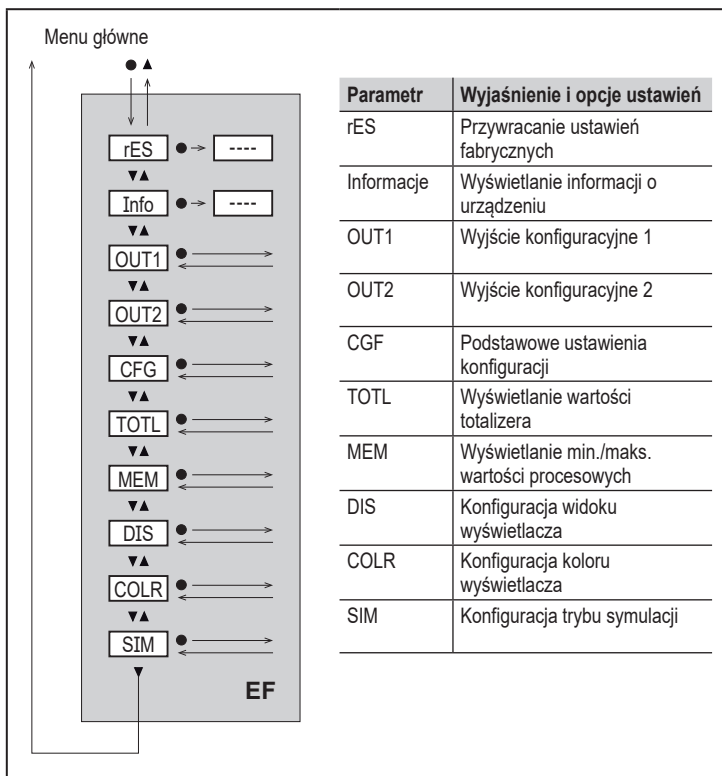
Menu główne

●▲

rES ● → ----
▼▲
Info ● → ----
▼▲
OUT1 ●
▼▲
OUT2 ●
▼▲
CFG ●
▼▲
TOTL ●
▼▲
MEM ●
▼▲
DIS ●
▼▲
COLR ●
▼▲
SIM ●
▼

EF

| Parametr | Wyjaśnienie i opcje ustawień |
|---|---|
| rES | Przywracanie ustawień fabrycznych |
| Informacje | Wyświetlanie informacji o urządzeniu |
| OUT1 | Wyjście konfiguracyjne 1 |
| OUT2 | Wyjście konfiguracyjne 2 |
| CGF | Podstawowe ustawienia konfiguracji |
| TOTL | Wyświetlanie wartości totalizera |
| MEM | Wyświetlanie min./maks. wartości procesowych |
| DIS | Konfiguracja widoku wyświetlacza |
| COLR | Konfiguracja koloru wyświetlacza |
| SIM | Konfiguracja trybu symulacji |